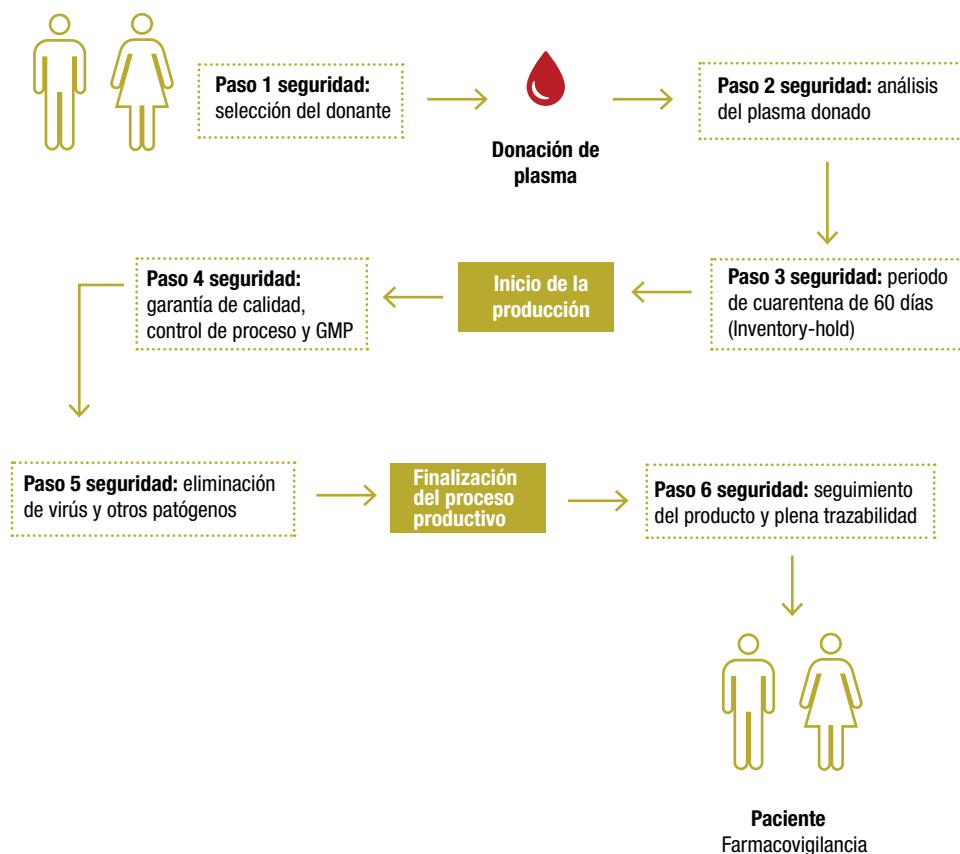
**Paso 1 seguridad:** selección del donante

**Donación de plasma**

**Paso 2 seguridad:** análisis del plasma donado

**Paso 3 seguridad:** periodo de cuarentena de 60 días (Inventory-hold)

**Inicio de la producción**

**Paso 4 seguridad:** garantía de calidad, control de proceso y GMP

**Paso 5 seguridad:** eliminación de virús y otros patógenos

**Finalización del proceso productivo**

**Paso 6 seguridad:** seguimiento del producto y plena trazabilidad

**Paciente**
Farmacovigilancia